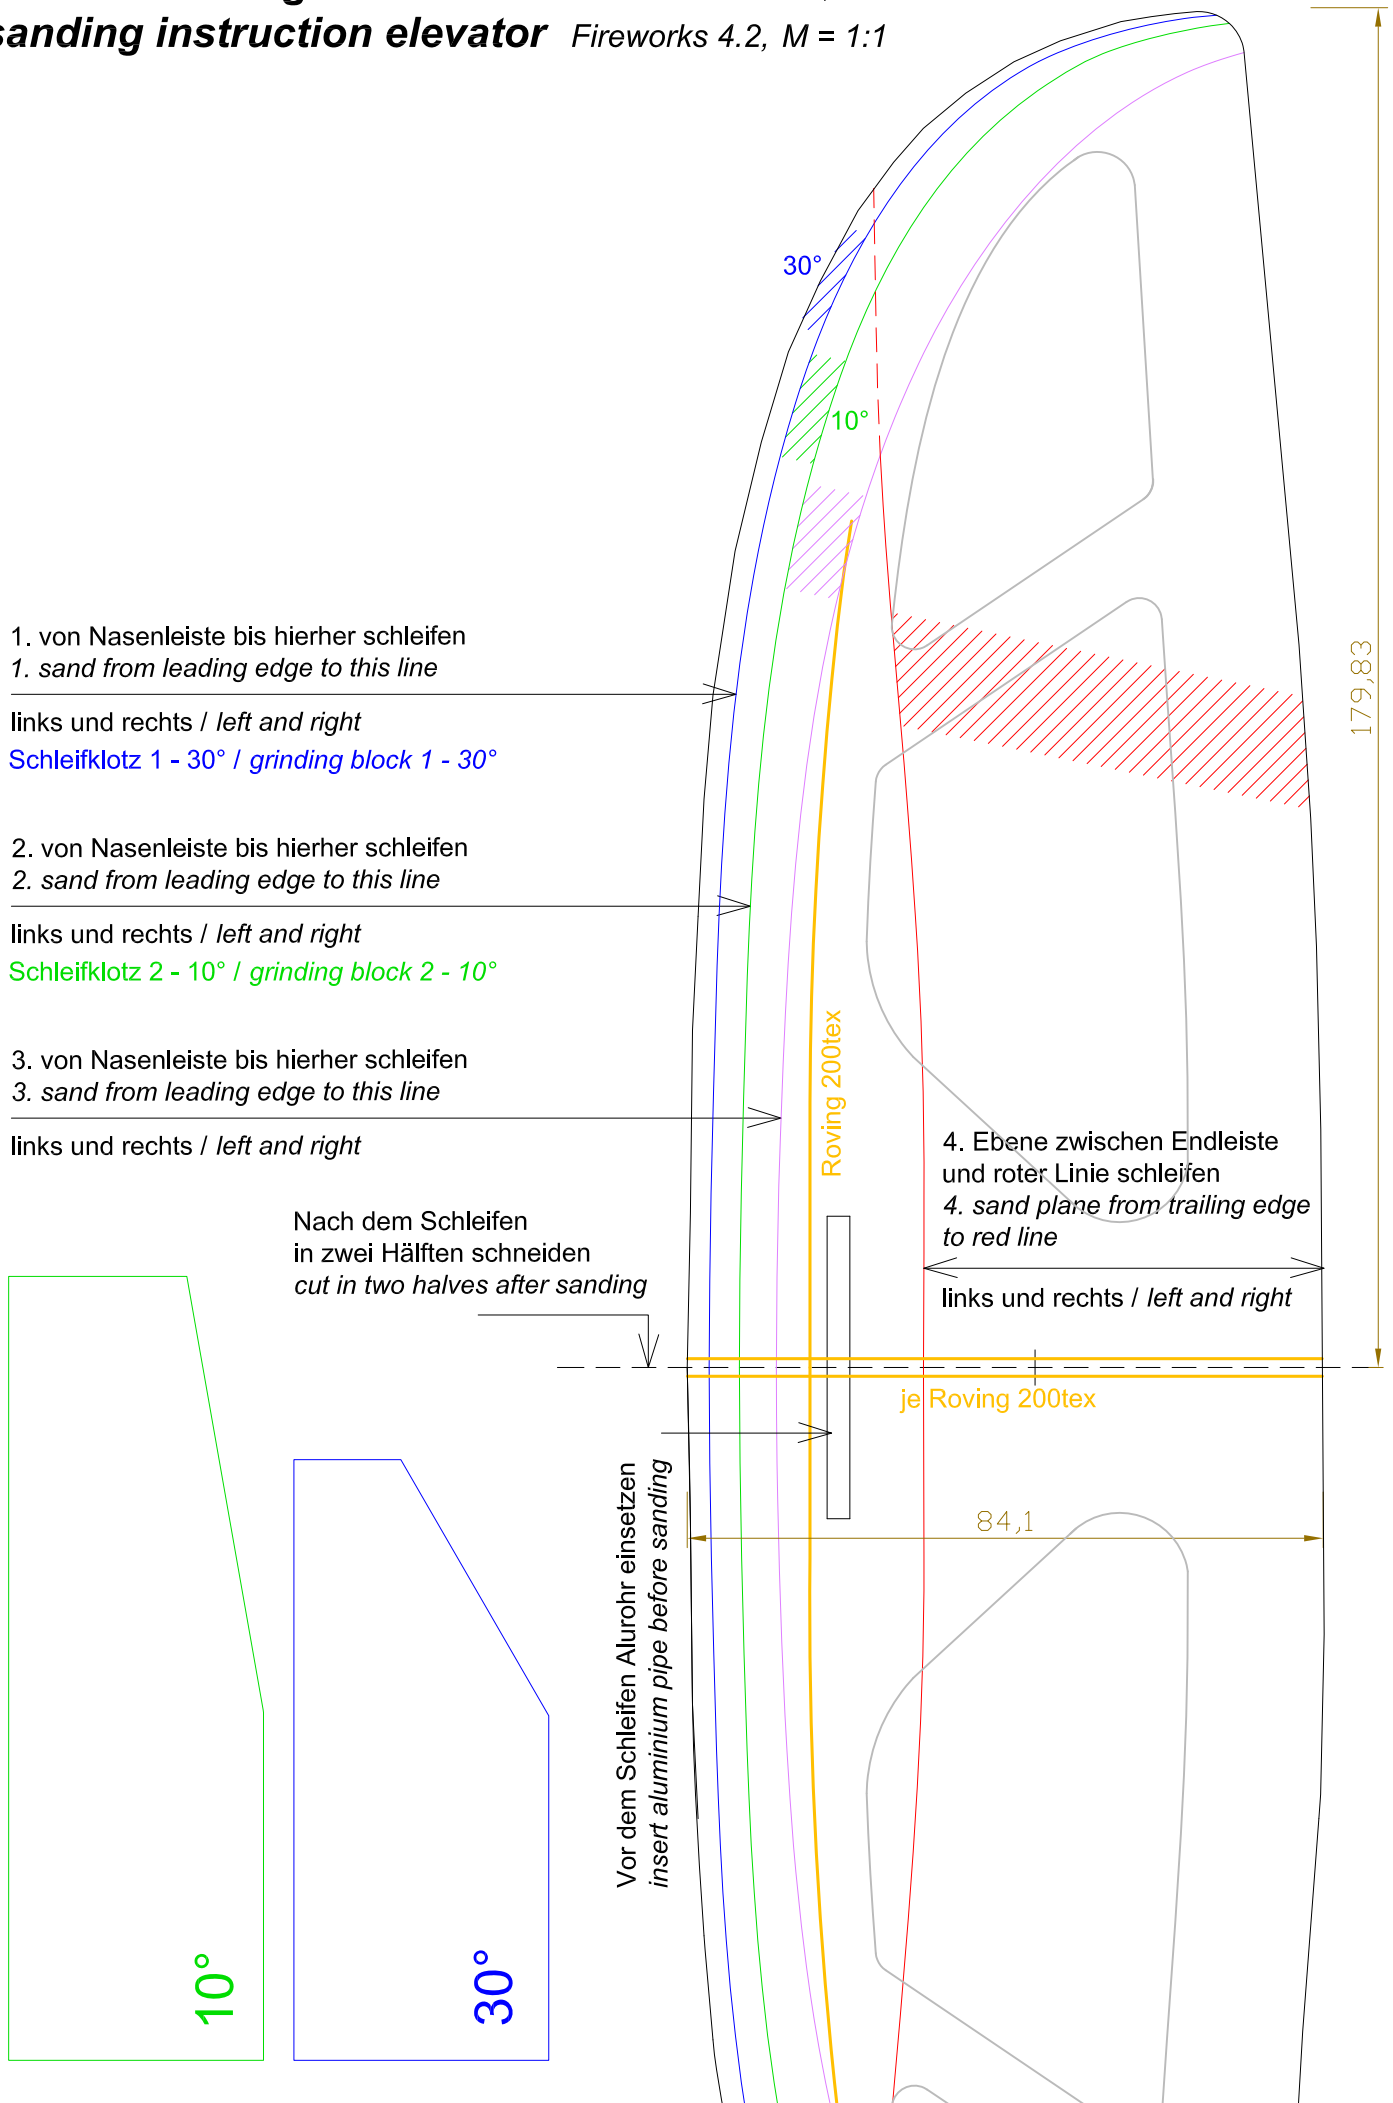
sanding instruction elevator Fireworks 4.2, M = 1:1

30°

10°

1. von Nasenleiste bis hierher schleifen
1. sand from leading edge to this line

links und rechts / left and right
Schleifklotz 1 - 30° / grinding block 1 - 30°

2. von Nasenleiste bis hierher schleifen
2. sand from leading edge to this line

links und rechts / left and right
Schleifklotz 2 - 10° / grinding block 2 - 10°

3. von Nasenleiste bis hierher schleifen
3. sand from leading edge to this line

links und rechts / left and right

179,83

Roving 200tex

4. Ebene zwischen Endleiste und roter Linie schleifen
4. sand plane from trailing edge to red line

links und rechts / left and right

Nach dem Schleifen in zwei Hälften schneiden
cut in two halves after sanding

je Roving 200tex

84,1

Vor dem Schleifen Alurohr einsetzen
insert aluminium pipe before sanding

10°

30°